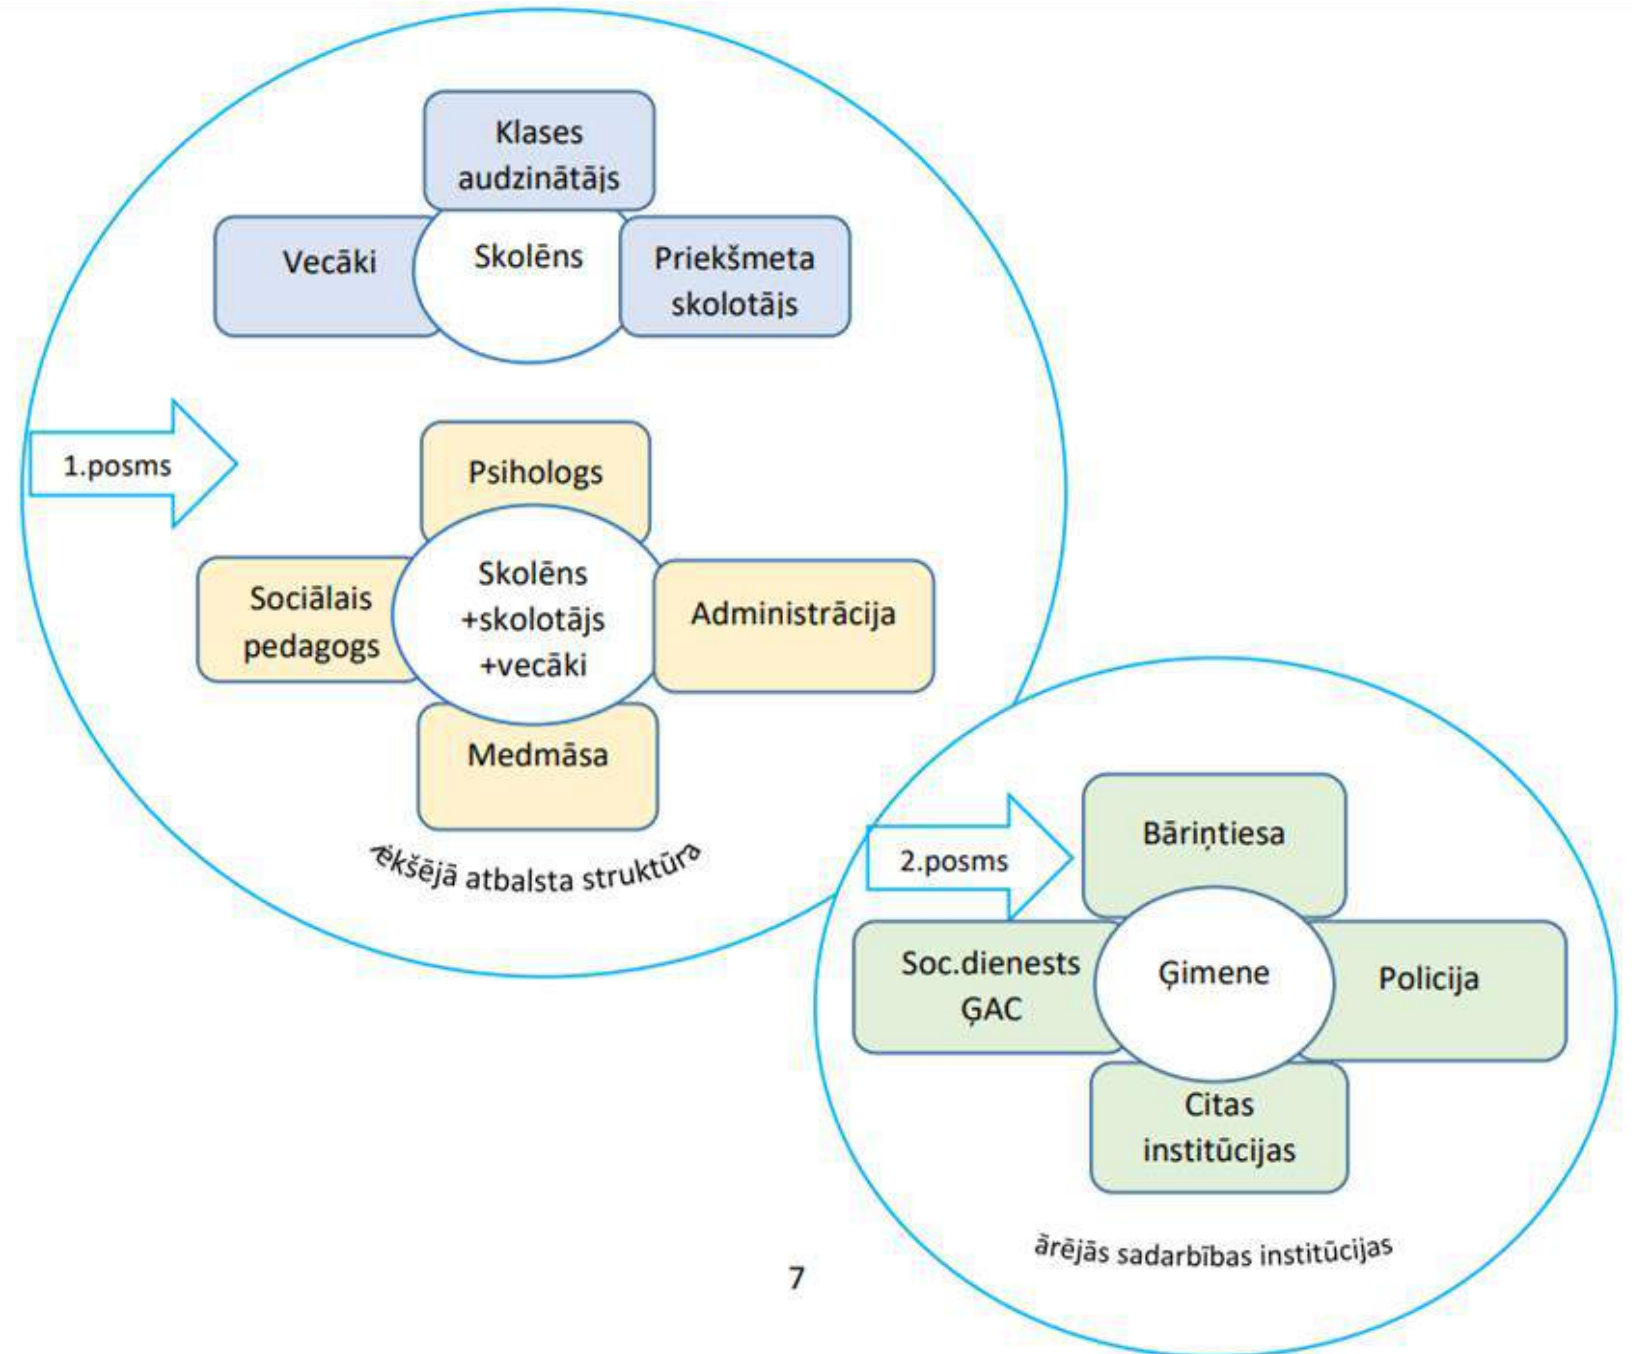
Klases audzinātājs

Vecāki

Skolēns

Priekšmeta skolotājs

1.posms

Psihologs

Sociālais pedagogs

Skolēns +skolotājs +vecāki

Administrācija

Medmāsa

Iekšējā atbalsta struktūra

2.posms

Bāriņtiesa

Soc.dienests ĢAC

Ģimene

Policija

Citas institūcijas

ārējās sadarbības institūcijas

7